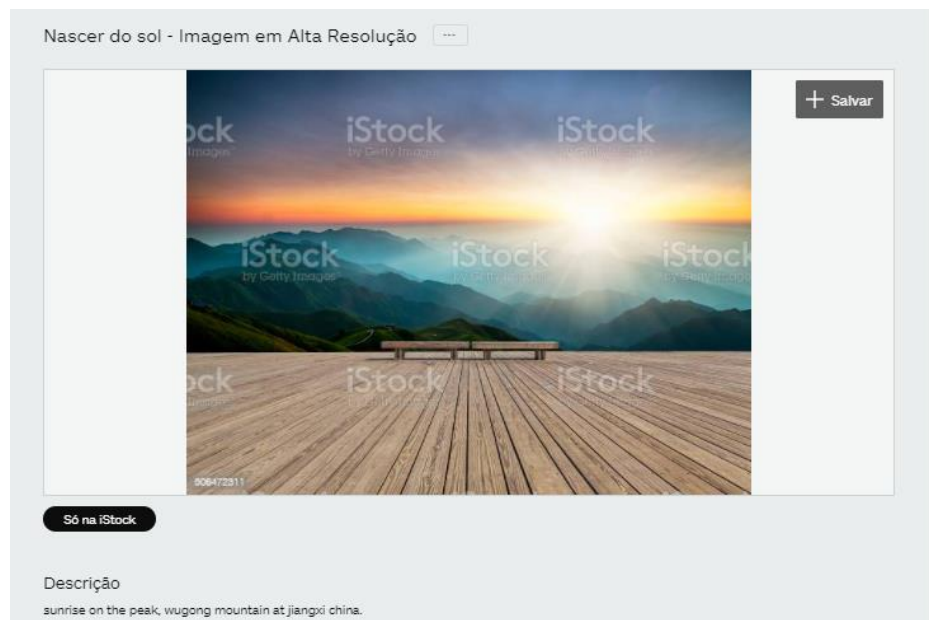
Nascer do sol - Imagem em Alta Resolução ···

+ Salvar

iStock
by Getty Images

iStock
by Getty Images

iStock
by Getty Images

iStock
by Getty Images

iStock
by Getty Images

iStock
by Getty Images

iStock

iStock

iStock

506472311

Só na iStock

Descrição

sunrise on the peak, wugong mountain at jiangxi china.